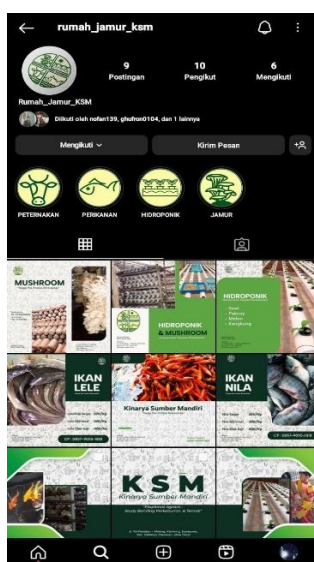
rumah_jamur_ksm

9
Postingan

10
Pengikut

6
Mengikuti

Rumah_Jamur_KSM

Diikuti oleh nofan139, ghufron0104, dan 1 lainnya

Mengikuti

Kirim Pesan

PETERNAKAN

PERIKANAN

HIDROPONIK

JAMUR

MUSHROOM

HIDROPONIK & MUSHROOM

HIDROPONIK

IKAN LELE

Kinarya Sumber Mandiri

IKAN NILA

KSM

Kinarya Sumber Mandiri